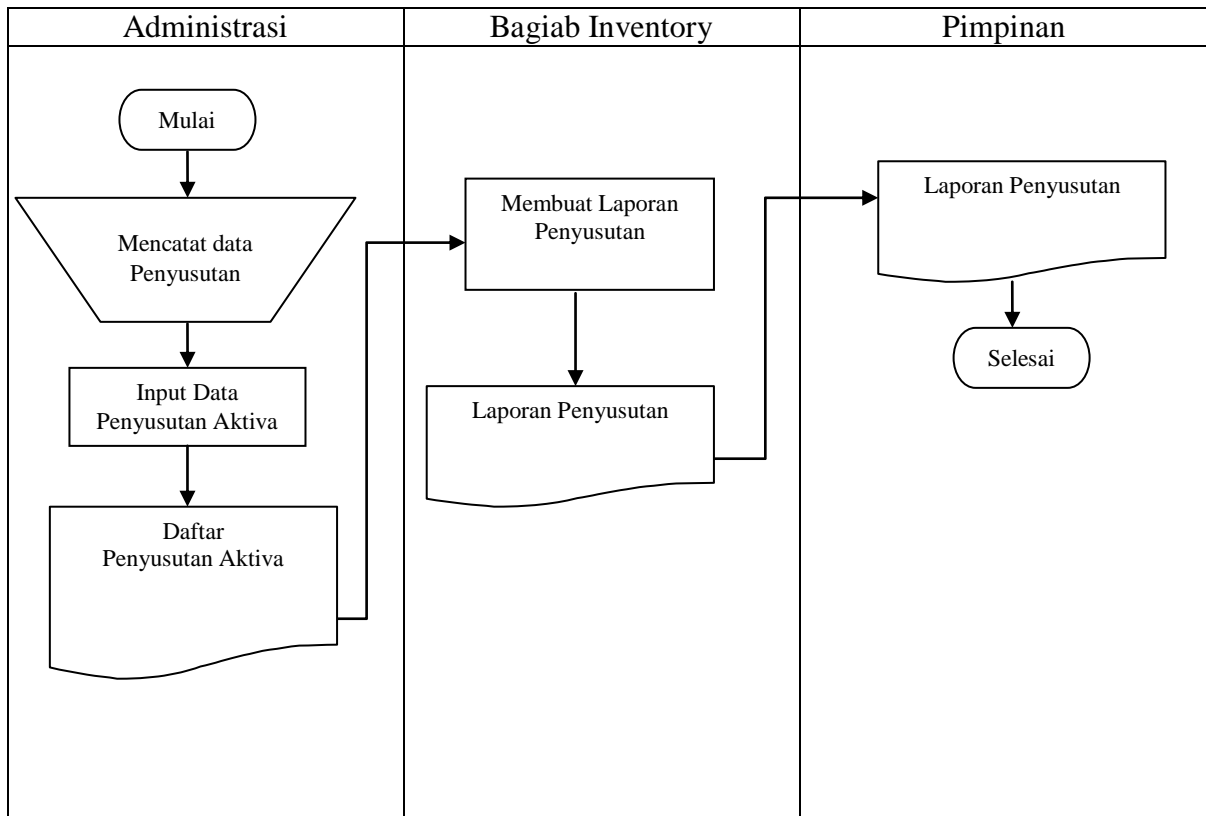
Administrasi

Bagiab Inventory

Pimpinan

Mulai

Mencatat data Penyusutan

Input Data Penyusutan Aktiva

Daftar Penyusutan Aktiva

Membuat Laporan Penyusutan

Laporan Penyusutan

Laporan Penyusutan

Selesai